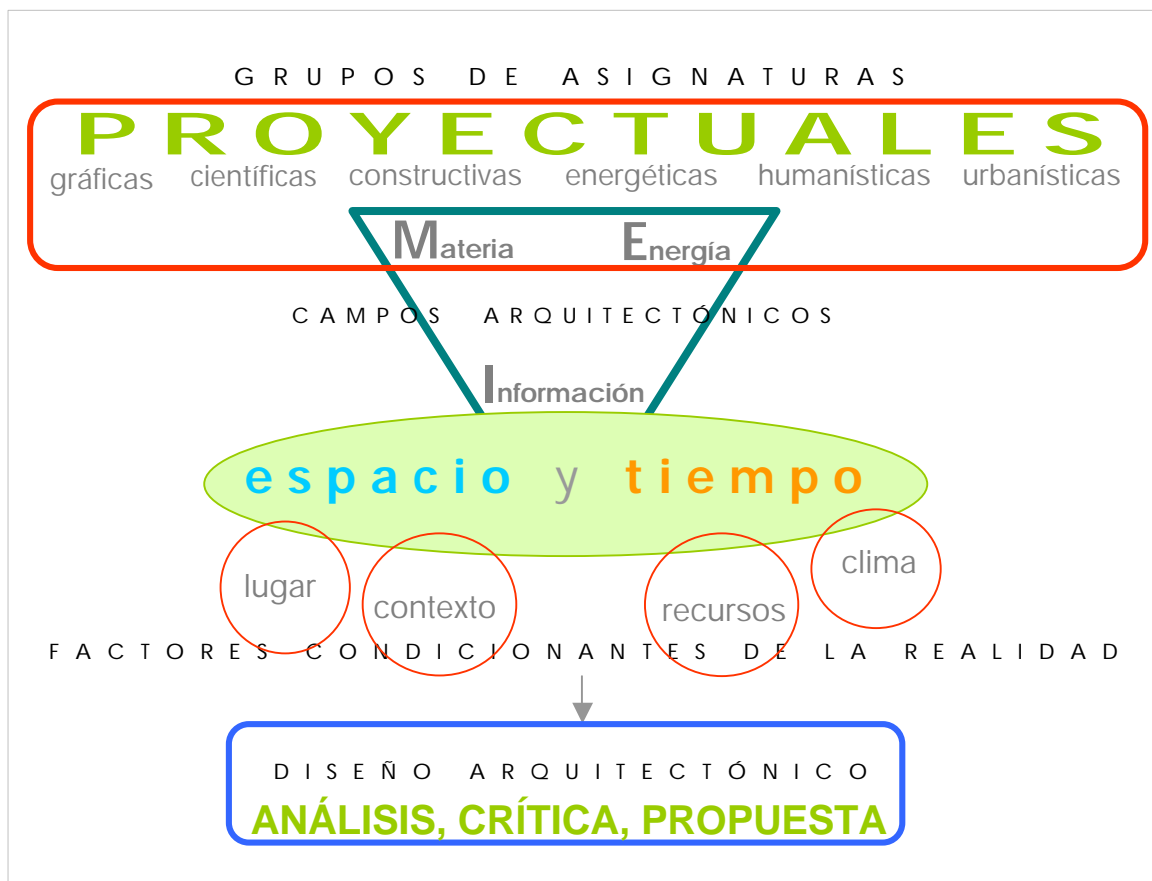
GRUPOS DE ASIGNATURAS

PROYECTUALES

gráficas científicas constructivas energéticas humanísticas urbanísticas

Materia Energía

CAMPOS ARQUITECTÓNICOS

Información

espacio y tiempo

lugar contexto recursos clima

FACTORES CONDICIONANTES DE LA REALIDAD

DISEÑO ARQUITECTÓNICO

ANÁLISIS, CRÍTICA, PROPUESTA